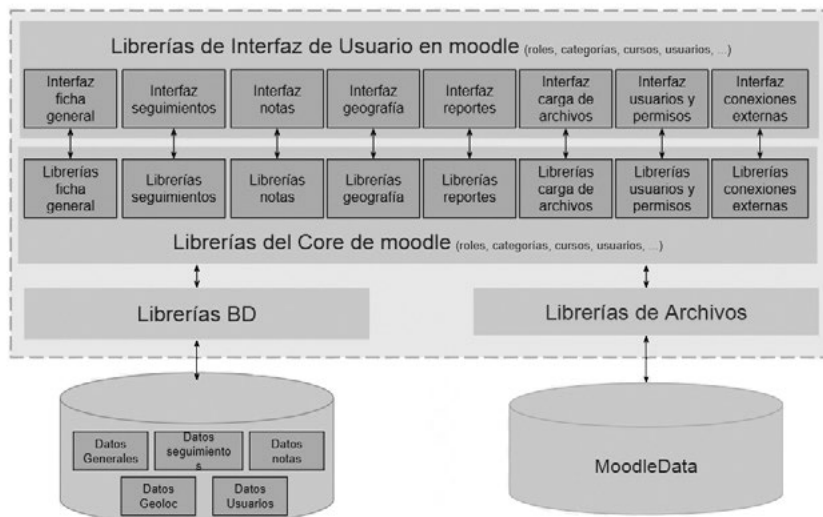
Librerías de Interfaz de Usuario en moodle (roles, categorías, cursos, usuarios, ...)

Interfaz ficha general

Interfaz seguimientos

Interfaz notas

Interfaz geografía

Interfaz reportes

Interfaz carga de archivos

Interfaz usuarios y permisos

Interfaz conexiones externas

Librerías ficha general

Librerías seguimientos

Librerías notas

Librerías geografía

Librerías reportes

Librerías carga de archivos

Librerías usuarios y permisos

Librerías conexiones externas

Librerías del Core de moodle (roles, categorías, cursos, usuarios, ...)

Librerías BD

Librerías de Archivos

Datos Generales

Datos seguimientos

Datos notas

Datos Geoloc

Datos Usuarios

MoodleData